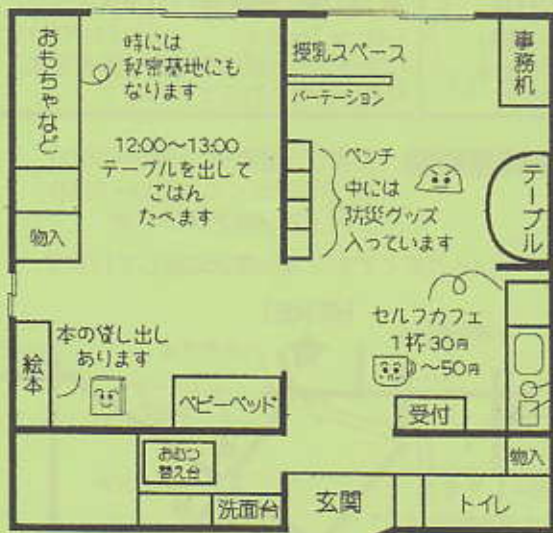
おもちゃなど

時には秘密基地にもなります

12:00～13:00
テーブルを出して
ごはん
たべます

物入

授乳スペース

パーテーション

事務机

ベンチ
中には
防災グッズ
入っています

テーブル

セルフカフェ
1杯30円
～50円

本の貸し出しあります

絵本

ベビーベッド

受付

おむつ替え台

物入

洗面台

玄関

トイレ